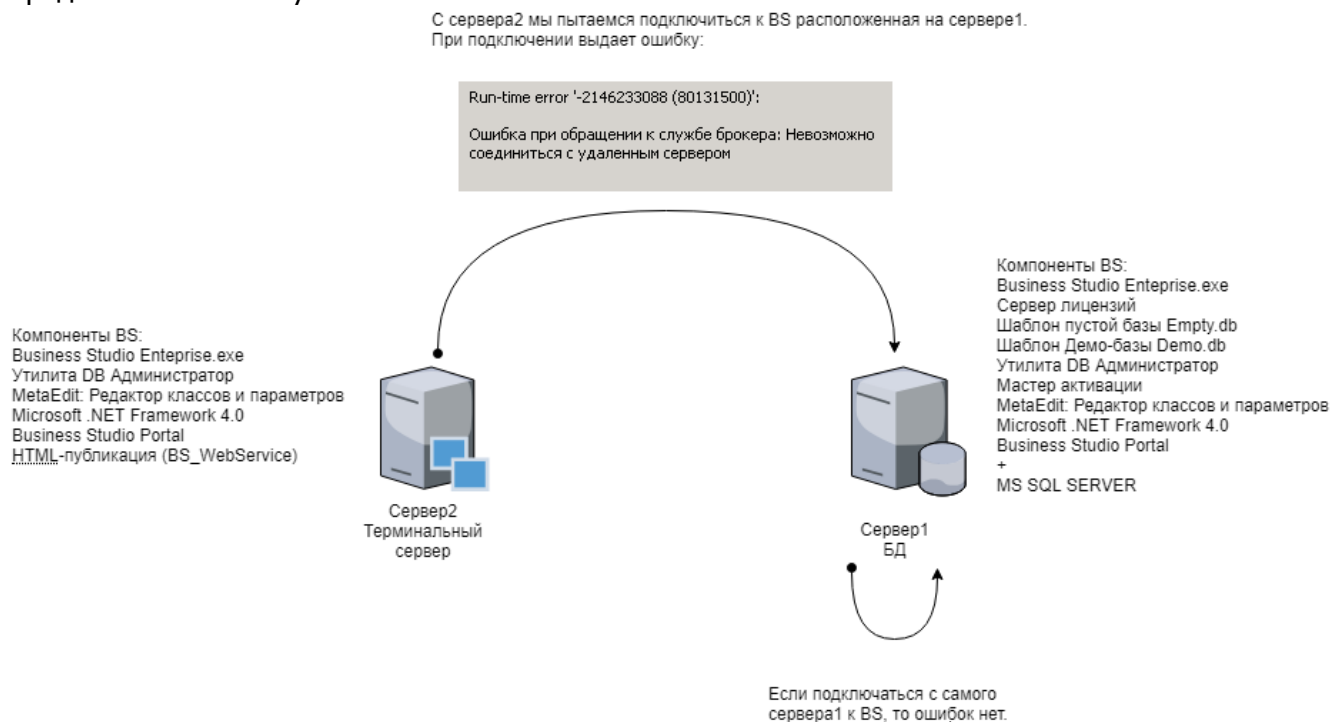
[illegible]

С сервера2 мы пытаемся подключиться к BS расположенная на сервере1. При подключении выдает ошибку:

Run-time error '-2146233088 (80131500)':

Ошибка при обращении к службе брокера: Невозможно соединиться с удаленным сервером

Компоненты BS:
Business Studio Enteprise.exe
Утилита DB Администратор
MetaEdit: Редактор классов и параметров
Microsoft .NET Framework 4.0
Business Studio Portal
HTML-публикация (BS_WebService)

Сервер2
Терминальный сервер

Компоненты BS:
Business Studio Enteprise.exe
Сервер лицензий
Шаблон пустой базы Empty.db
Шаблон Демо-базы Demo.db
Утилита DB Администратор
Мастер активации
MetaEdit: Редактор классов и параметров
Microsoft .NET Framework 4.0
Business Studio Portal
+
MS SQL SERVER

Сервер1
БД

Если подключаться с самого сервера1 к BS, то ошибок нет.